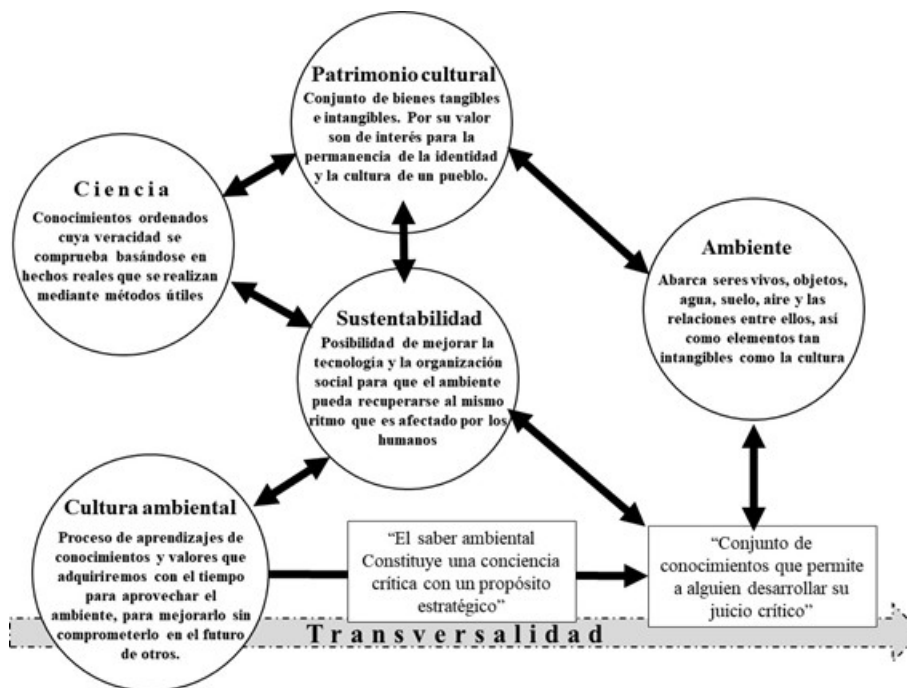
Patrimonio cultural
Conjunto de bienes tangibles e intangibles. Por su valor son de interés para la permanencia de la identidad y la cultura de un pueblo.

Ciencia
Conocimientos ordenados cuya veracidad se comprueba basándose en hechos reales que se realizan mediante métodos útiles

Ambiente
Abarca seres vivos, objetos, agua, suelo, aire y las relaciones entre ellos, así como elementos tan intangibles como la cultura

Sustentabilidad
Posibilidad de mejorar la tecnología y la organización social para que el ambiente pueda recuperarse al mismo ritmo que es afectado por los humanos

Cultura ambiental
Proceso de aprendizajes de conocimientos y valores que adquiriremos con el tiempo para aprovechar el ambiente, para mejorarlo sin comprometerlo en el futuro de otros.

"El saber ambiental Constituye una conciencia crítica con un propósito estratégico"

"Conjunto de conocimientos que permite a alguien desarrollar su juicio crítico"

Transversalidad